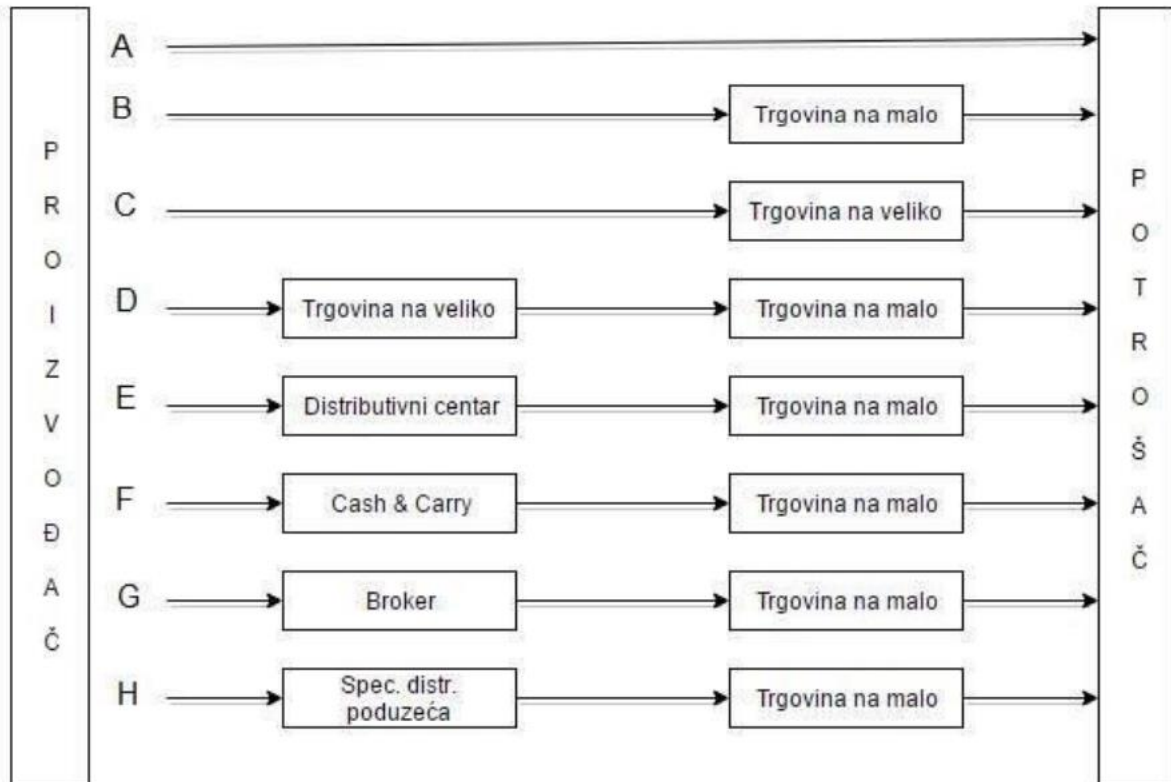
P R O I Z V O Đ A Č

A

B Trgovina na malo

C Trgovina na veliko

D Trgovina na veliko Trgovina na malo

E Distributivni centar Trgovina na malo

F Cash & Carry Trgovina na malo

G Broker Trgovina na malo

H Spec. distr. poduzeća Trgovina na malo

P O T R O Š A Č